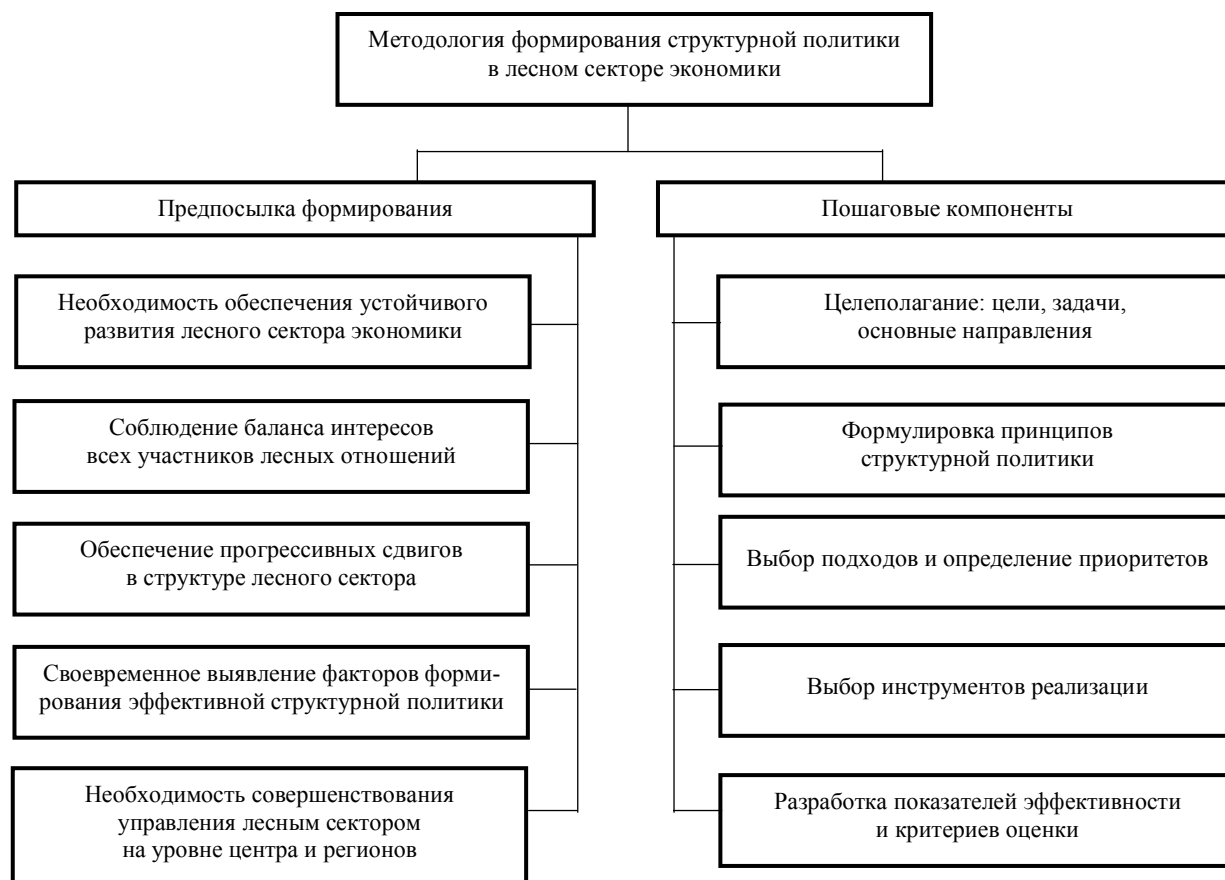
Методология формирования структурной политики в лесном секторе экономики

Предпосылка формирования

Необходимость обеспечения устойчивого развития лесного сектора экономики

Соблюдение баланса интересов всех участников лесных отношений

Обеспечение прогрессивных сдвигов в структуре лесного сектора

Своевременное выявление факторов формирования эффективной структурной политики

Необходимость совершенствования управления лесным сектором на уровне центра и регионов

Пошаговые компоненты

Целеполагание: цели, задачи, основные направления

Формулировка принципов структурной политики

Выбор подходов и определение приоритетов

Выбор инструментов реализации

Разработка показателей эффективности и критериев оценки